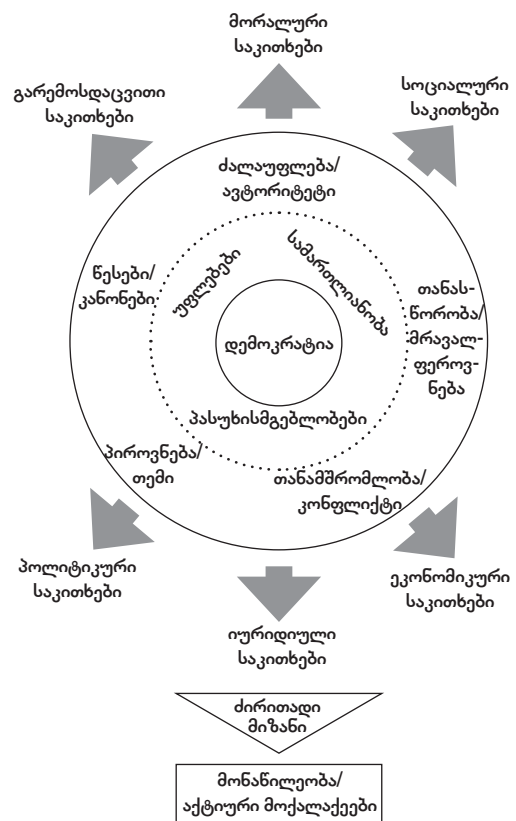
მორალური საკითხები

გარემოსდაცვითი საკითხები

სოციალური საკითხები

ძალაუფლება/ ავტორიტეტი

წესები/ კანონები

უფლებები

სამართლიანობა

დემოკრატია

თანასწორობა/ მრავალფეროვნება

პასუხისმგებლობები

პიროვნება/ თემი

თანამშრომლობა/ კონფლიქტი

პოლიტიკური საკითხები

ეკონომიკური საკითხები

იურიდიული საკითხები

ძირითადი მიზანი

მონაწილეობა/ აქტიური მოქალაქეები